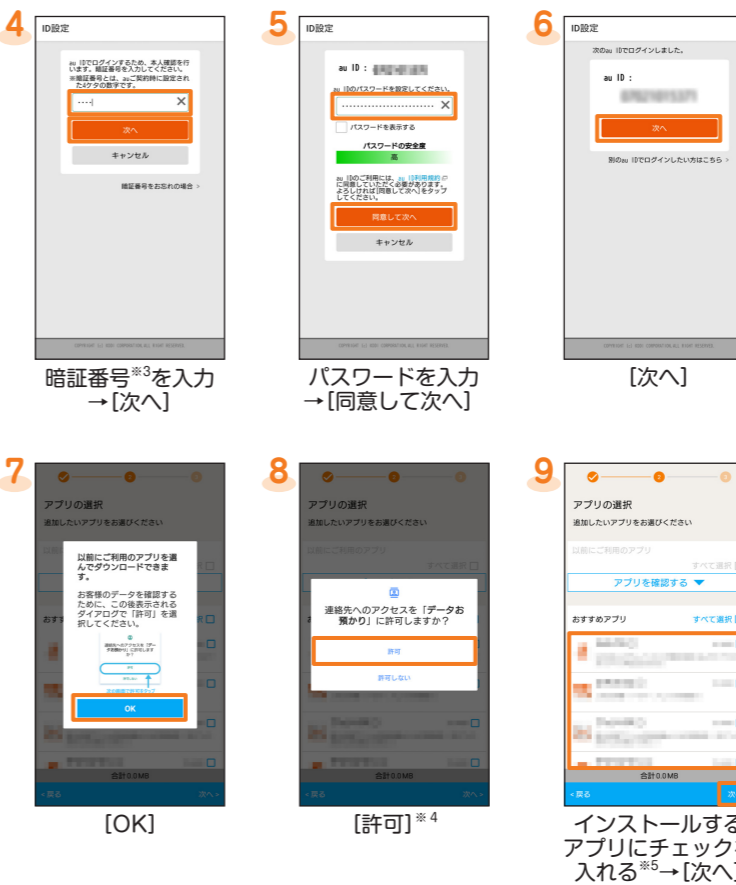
4
ID設定
au IDでログインするため、本人確認を行います。暗証番号を入力してください。
※暗証番号とは、auご契約時に設定された4ケタの数字です。
····
次へ
キャンセル
暗証番号をお忘れの場合 >
COPYRIGHT (C) KDDI CORPORATION ALL RIGHT RESERVED

暗証番号※3を入力→[次へ]

5
ID設定
au ID : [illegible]
au IDのパスワードを設定してください。
······························
パスワードを表示する
パスワードの安全度
高
au IDのご利用には、au ID利用規約に同意していただく必要があります。よろしければ[同意して次へ]をタップしてください。
同意して次へ
キャンセル
COPYRIGHT (C) KDDI CORPORATION ALL RIGHT RESERVED

パスワードを入力→[同意して次へ]

6
ID設定
次のau IDでログインしました。
au ID :
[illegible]
次へ
別のau IDでログインしたい方はこちら >
COPYRIGHT (C) KDDI CORPORATION ALL RIGHT RESERVED

[次へ]

7
アプリの選択
追加したいアプリをお選びください
以前にご利用のアプリを選んでダウンロードできます。
お客様のデータを確認するために、この後表示されるダイアログで「許可」を選択してください。
連絡先へのアクセスを「データお預かり」に許可しますか?
許可
許可しない
OK
合計 0.0MB
< 戻る
次へ >

[OK]

8
アプリの選択
追加したいアプリをお選びください
以前にご利用のアプリ
すべて選択
連絡先へのアクセスを「データお預かり」に許可しますか?
許可
許可しない
合計 0.0MB
< 戻る
次へ >

[許可]※4

9
アプリの選択
追加したいアプリをお選びください
以前にご利用のアプリ
すべて選択
アプリを確認する ▼
おすすめアプリ
すべて選択
合計 0.0MB
< 戻る
次

インストールするアプリにチェックを入れる※5→[次へ]